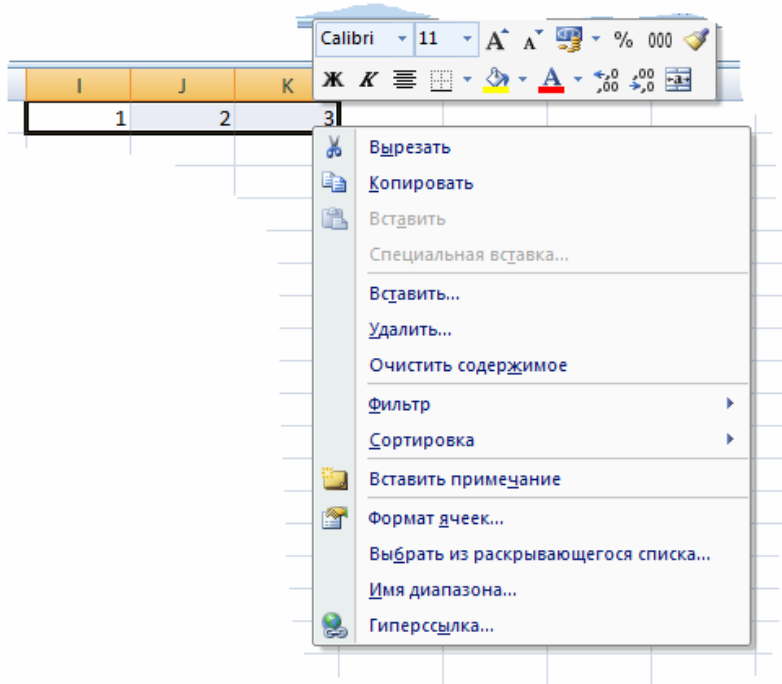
Calibri 11 A A % 000
Ж К A ,0 ,00 ,00 ,0

| I | J | K |
|---|---|---|
| 1 | 2 | 3 |

Вырезать
Копировать
Вставить
Специальная вставка...
Вставить...
Удалить...
Очистить содержимое
Фильтр
Сортировка
Вставить примечание
Формат ячеек...
Выбрать из раскрывающегося списка...
Имя диапазона...
Гиперссылка...